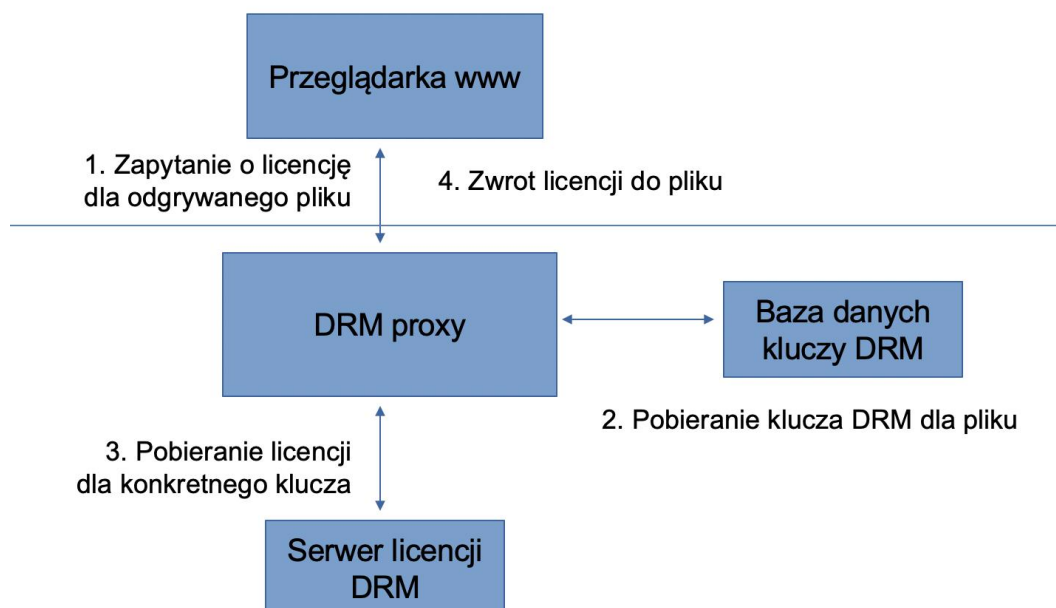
Przeglądarka www

1. Zapytanie o licencję dla odgrywanego pliku

4. Zwrot licencji do pliku

DRM proxy

Baza danych kluczy DRM

2. Pobieranie klucza DRM dla pliku

3. Pobieranie licencji dla konkretnego klucza

Serwer licencji DRM